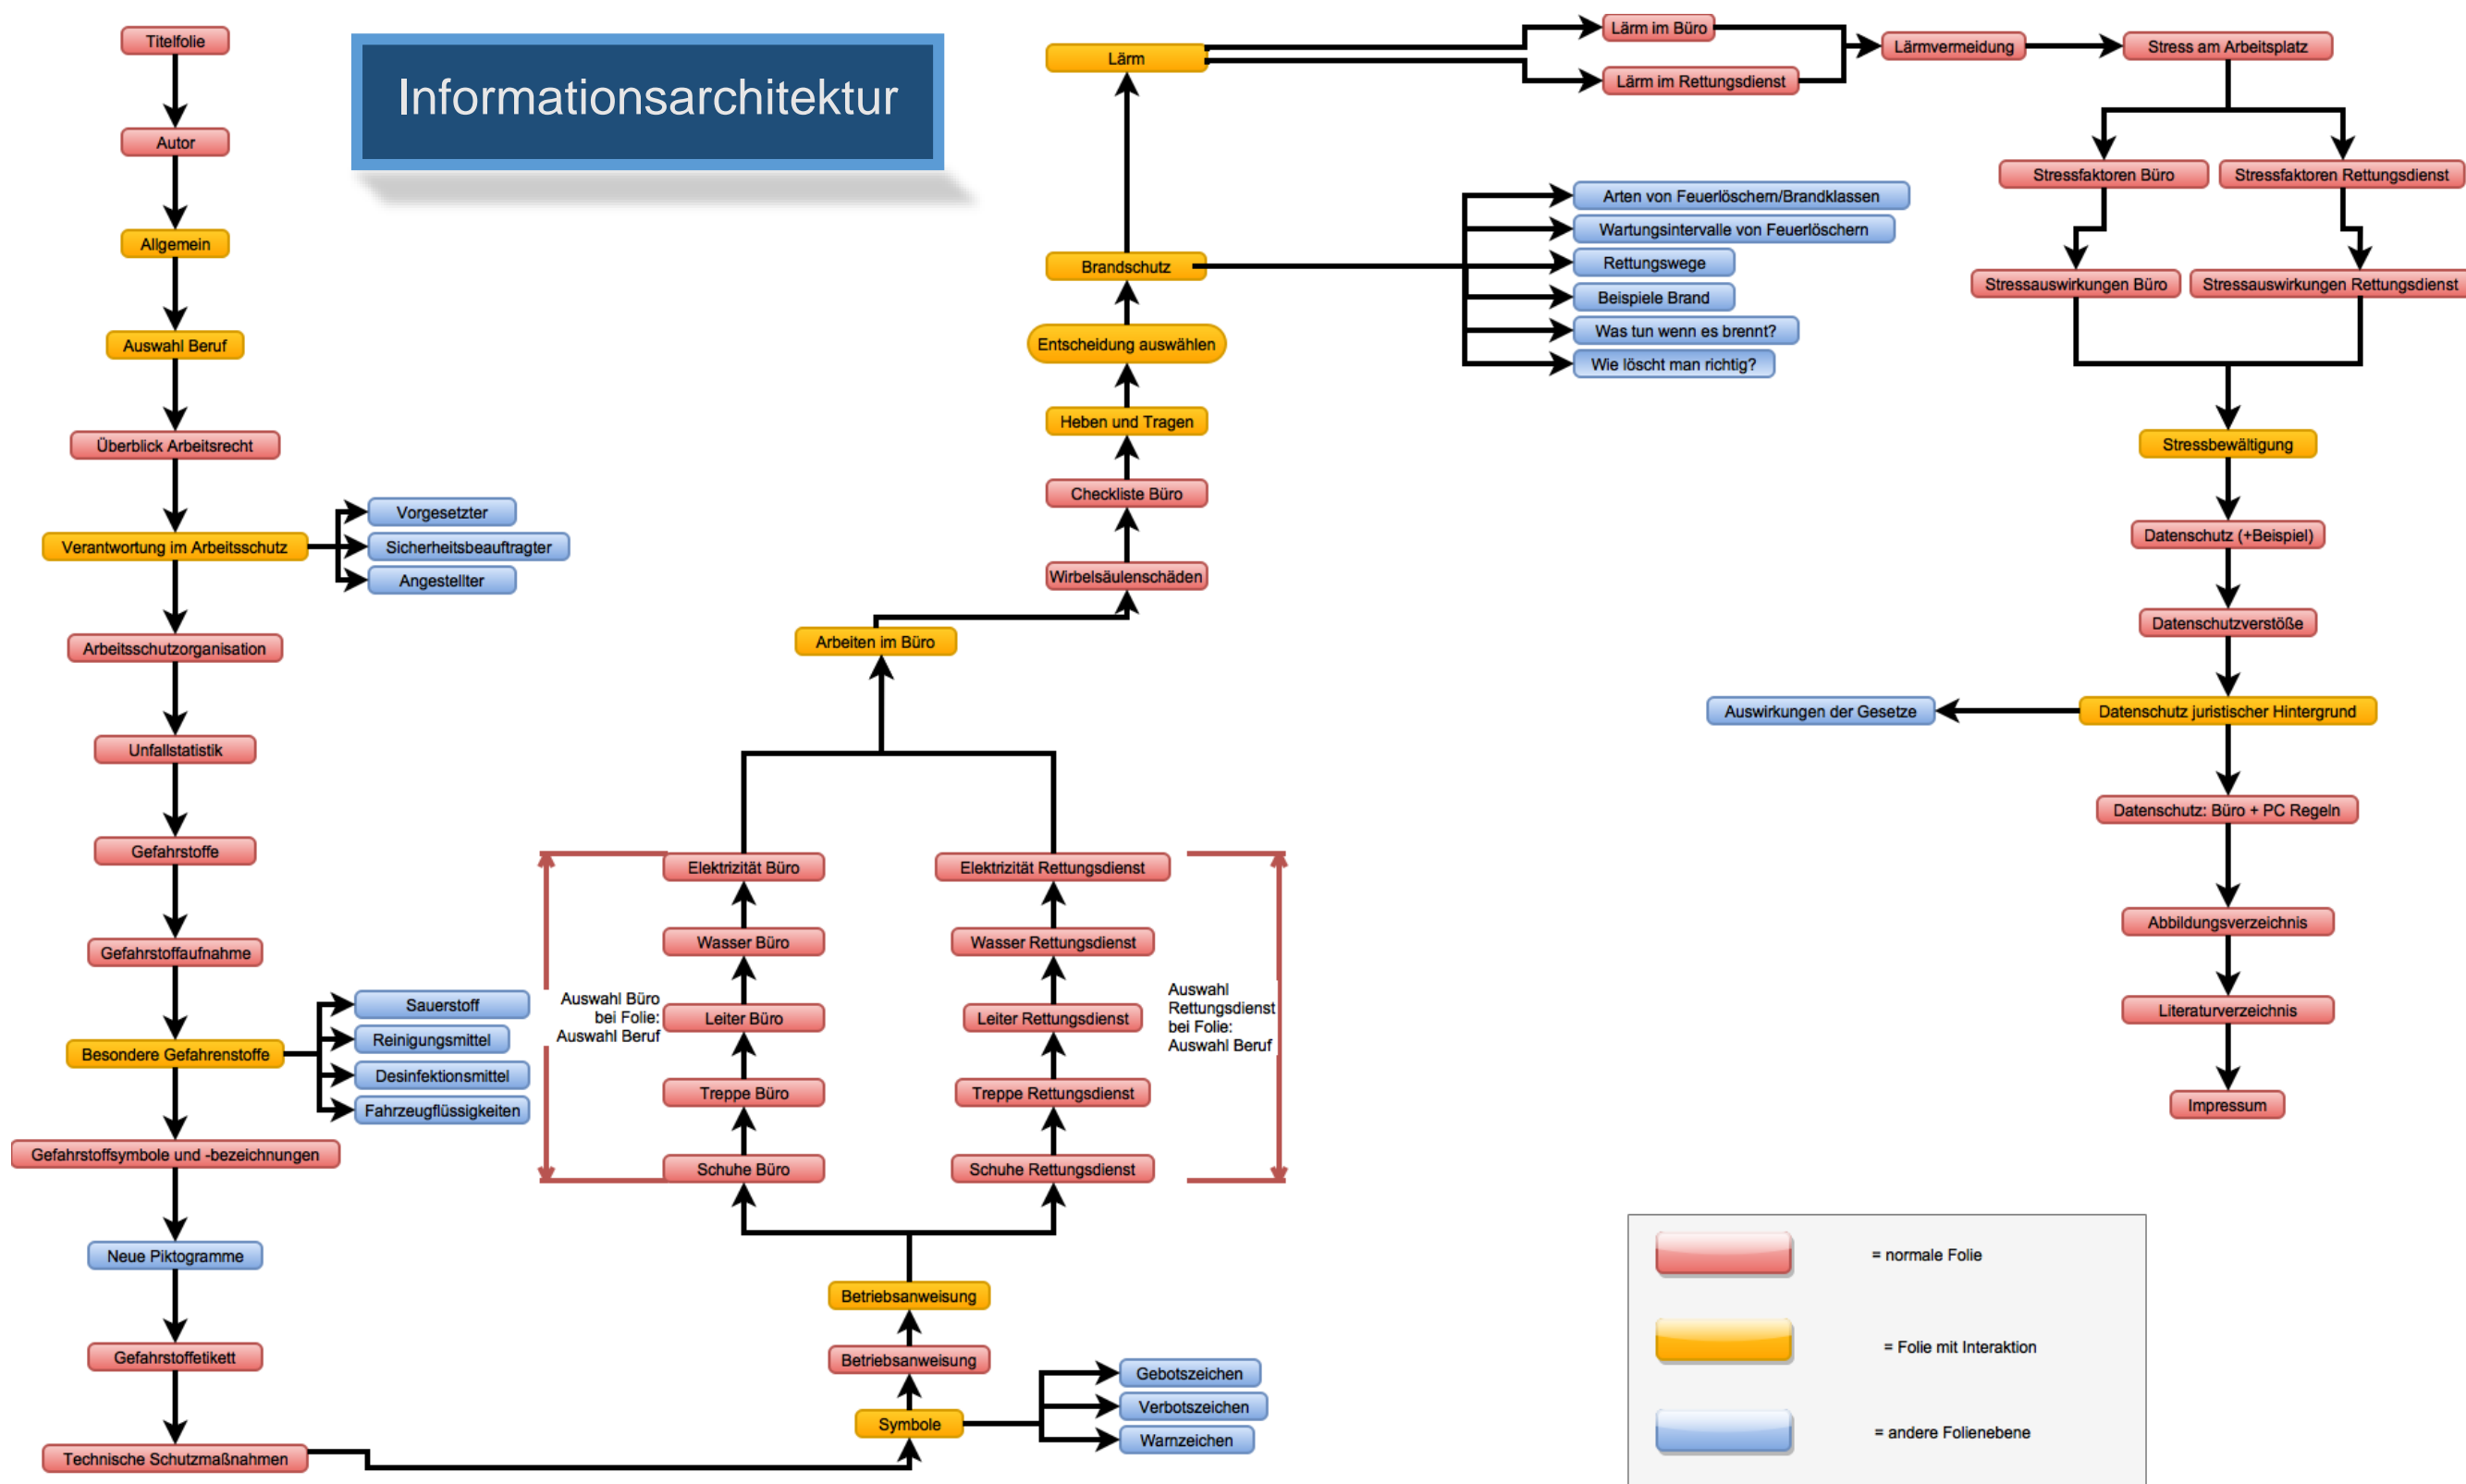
Informationsarchitektur

Titelfolie
Autor
Allgemein
Auswahl Beruf
Überblick Arbeitsrecht
Verantwortung im Arbeitsschutz
Vorgesetzter
Sicherheitsbeauftragter
Angestellter
Arbeitsschutzorganisation
Unfallstatistik
Gefahrstoffe
Gefahrstoffaufnahme
Besondere Gefahrenstoffe
Sauerstoff
Reinigungsmittel
Desinfektionsmittel
Fahrzeugflüssigkeiten
Gefahrstoffsymbole und -bezeichnungen
Neue Piktogramme
Gefahrstoffetikett
Technische Schutzmaßnahmen

Symbole
Gebotszeichen
Verbotszeichen
Warnzeichen
Betriebsanweisung
Betriebsanweisung

Schuhe Büro
Treppe Büro
Leiter Büro
Wasser Büro
Elektrizität Büro
Auswahl Büro bei Folie: Auswahl Beruf

Schuhe Rettungsdienst
Treppe Rettungsdienst
Leiter Rettungsdienst
Wasser Rettungsdienst
Elektrizität Rettungsdienst
Auswahl Rettungsdienst bei Folie: Auswahl Beruf

Arbeiten im Büro
Wirbelsäulenschäden
Checkliste Büro
Heben und Tragen
Entscheidung auswählen
Brandschutz
Arten von Feuerlöschern/Brandklassen
Wartungsintervalle von Feuerlöschern
Rettungswege
Beispiele Brand
Was tun wenn es brennt?
Wie löscht man richtig?
Lärm
Lärm im Büro
Lärm im Rettungsdienst
Lärmvermeidung
Stress am Arbeitsplatz
Stressfaktoren Büro
Stressfaktoren Rettungsdienst
Stressauswirkungen Büro
Stressauswirkungen Rettungsdienst
Stressbewältigung
Datenschutz (+Beispiel)
Datenschutzverstöße
Datenschutz juristischer Hintergrund
Auswirkungen der Gesetze
Datenschutz: Büro + PC Regeln
Abbildungsverzeichnis
Literaturverzeichnis
Impressum

= normale Folie
= Folie mit Interaktion
= andere Folienebene